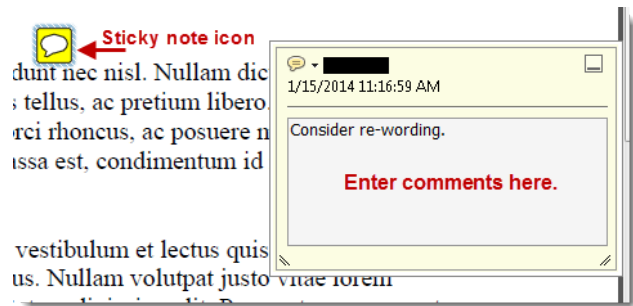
Sticky note icon

dunt nec nisl. Nullam dic
s tellus, ac pretium libero.
rci rhoncus, ac posuere n
ssa est, condimentum id

vestibulum et lectus quis
us. Nullam volutpat justo vitae lorem

1/15/2014 11:16:59 AM

Consider re-wording.

Enter comments here.